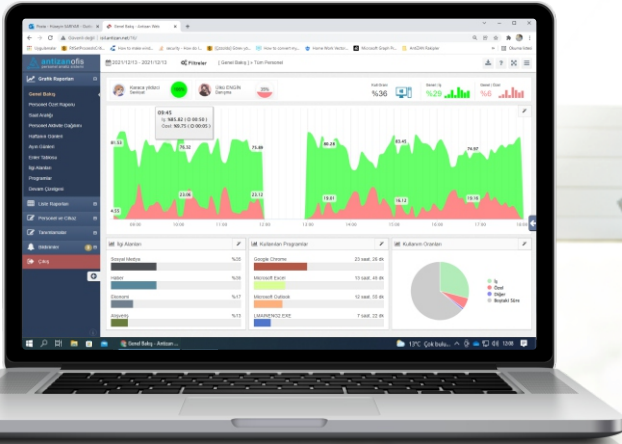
antizanofis

Grafik Raporları

Genel Bakış
Personel Özet Raporu
Özet Analiz
Personel Aktivite Çağlama
Kullanım Grafiği
Ayın Günleri
Günler Tablosu
İlgi Alanları
Programlar
Devam Çizelgesi

Liste Raporları
Personel ve Cihaz
Tanımlamalar
Bildirimler
Çıkış

2021/12/13 - 2021/12/13
Filtreler
[ Genel Bakış ] » Tüm Personel

Kull.Oranı %36
%29
%0

09:45
585.82 ( 00:09:50 )
50.71 ( 00:05:0 )

81.53
76.32
71.89
80.24
83.43
70.55
23.98
23.13
19.12
15.12
4.33

16:00
16:00
16:00
14:00
15:00
16:00
17:00
18:00

İlgi Alanları
Sosyal Medya %26
Haber %26
Ekonomi %17
Alışveriş %15

Kullanılan Programlar
Google Chrome 23 saat, 26 dk
Microsoft Excel 13 saat, 46 dk
Microsoft Outlook 12 saat, 35 dk
LANWEWE2.EXE 7 saat, 22 dk

Kullanım Oranları
İş
Özel
Diğer
Boştaki Süre

Genel Bakış - Antizan
13°C Çok bulutlu
13:08